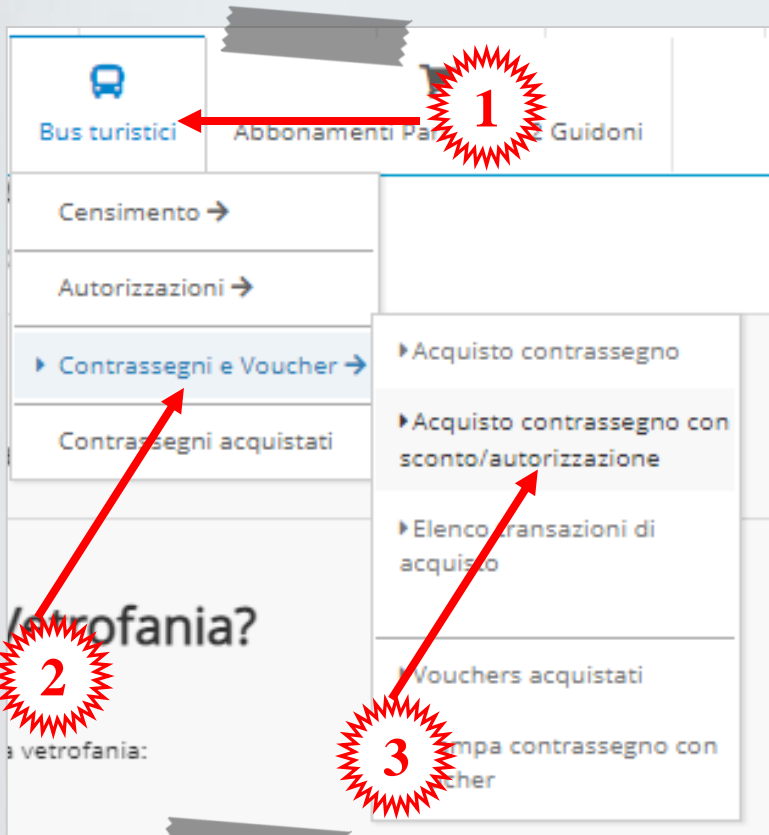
Bus turistici

1

Abbonamenti Pa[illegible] Guidoni

Censimento →

Autorizzazioni →

Contrassegni e Voucher →

Contrassegni acquistati

Acquisto contrassegno

Acquisto contrassegno con sconto/autorizzazione

Elenco transazioni di acquisto

Vouchers acquistati

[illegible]mpa contrassegno con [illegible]cher

2

3

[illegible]etrofania?

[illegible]a vetrofania: